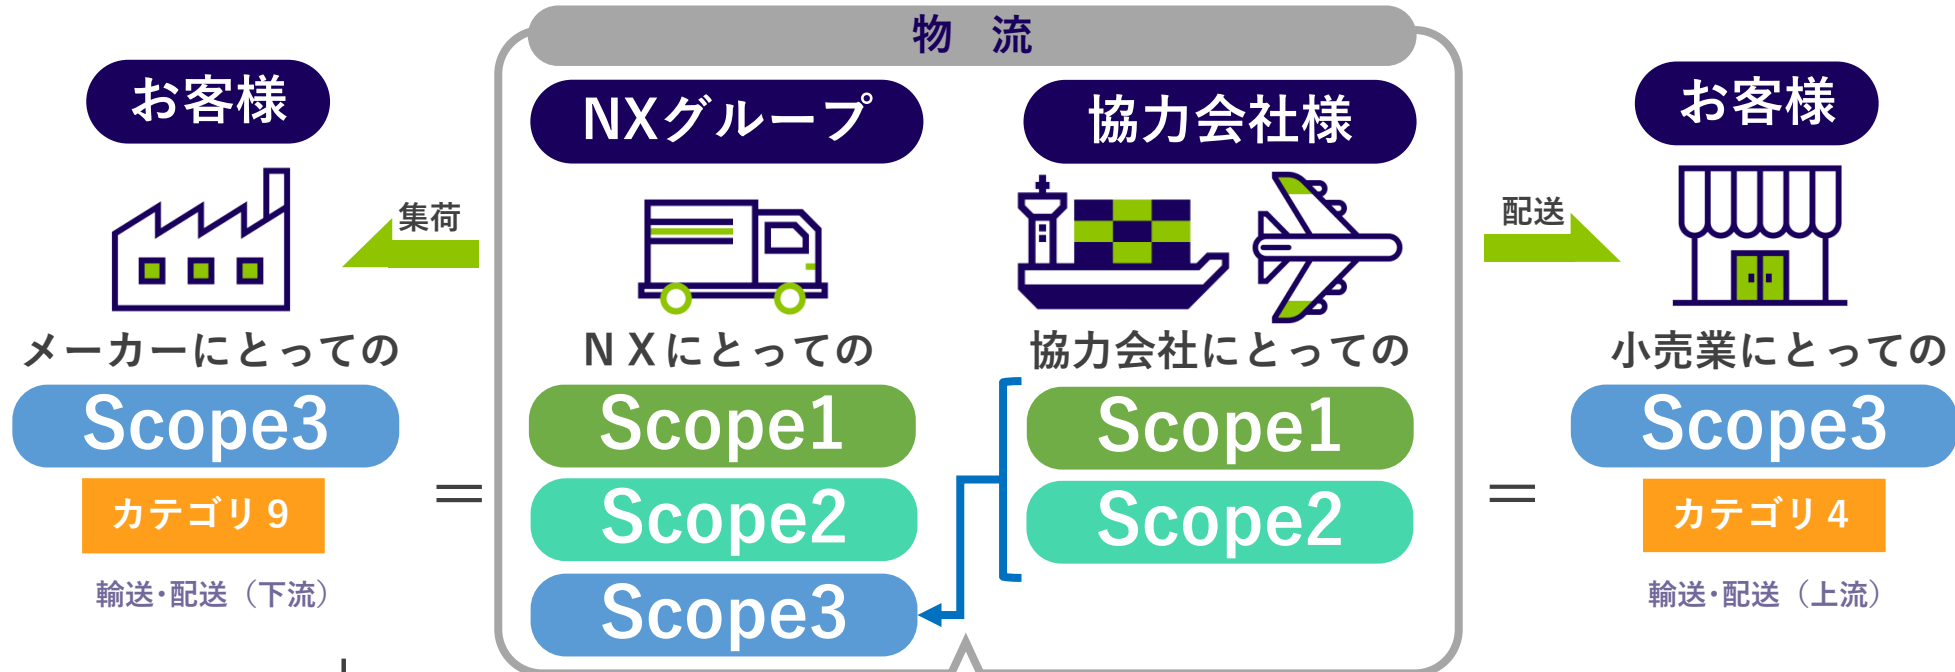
物　流

お客様

集荷

メーカーにとっての

Scope3

カテゴリ9

輸送・配送（下流）

＝

NXグループ

NXにとっての

Scope1

Scope2

Scope3

協力会社様

協力会社にとっての

Scope1

Scope2

＝

お客様

配送

小売業にとっての

Scope3

カテゴリ4

輸送・配送（上流）